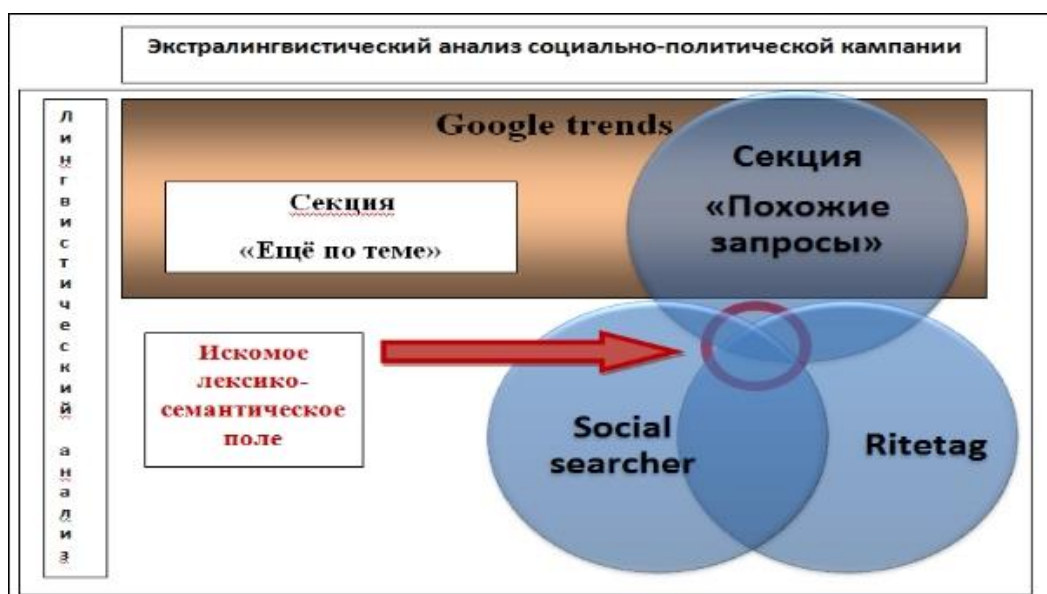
Экстралингвистический анализ социально-политической кампании

Лингвистический анализ

Google trends

Секция
«Ещё по теме»

Секция
«Похожие запросы»

Искомое лексико-семантическое поле

Social searcher

Ritetag